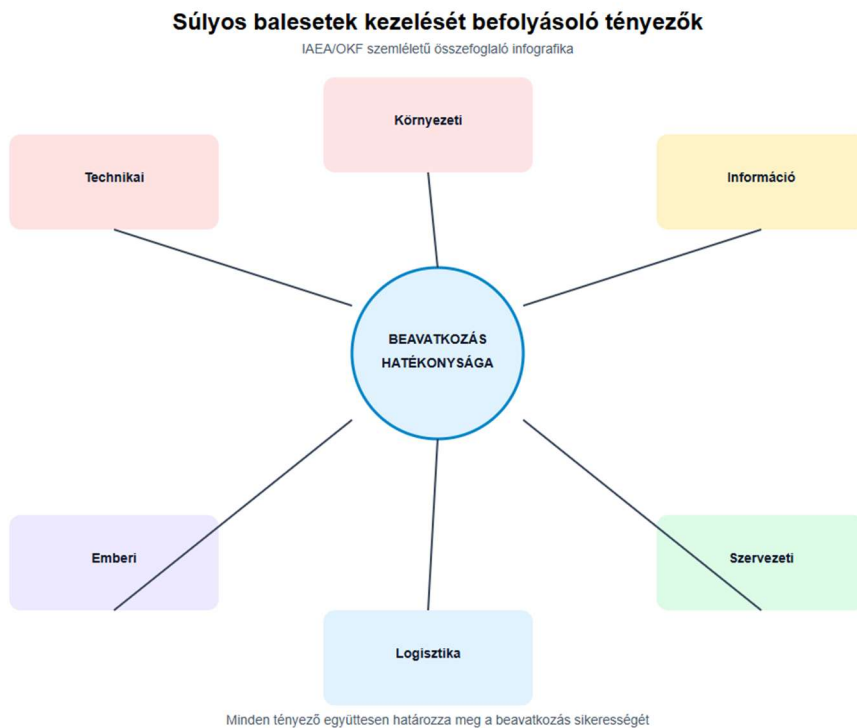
Súlyos balesetek kezelését befolyásoló tényezők

IAEA/OKF szemléletű összefoglaló infografika

Környezeti

Technikai

Információ

BEAVATKOZÁS HATÉKONYSÁGA

Emberi

Szervezeti

Logisztika

Minden tényező együttesen határozza meg a beavatkozás sikerességét